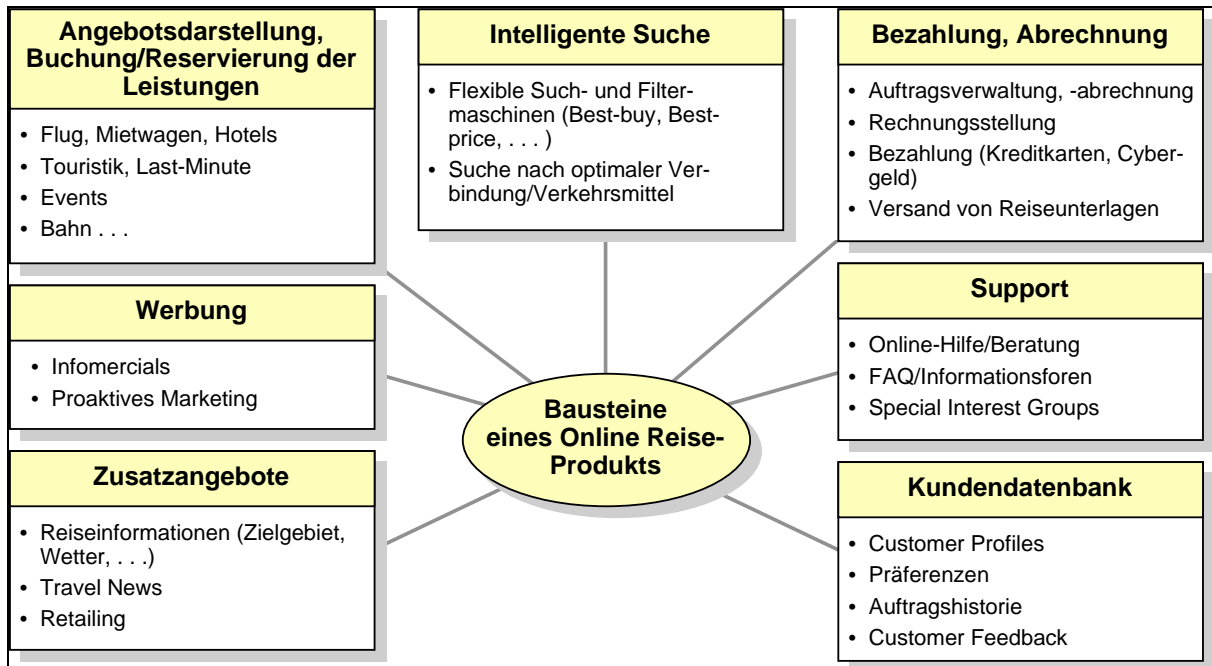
Angebotsdarstellung, Buchung/Reservierung der Leistungen

• Flug, Mietwagen, Hotels
• Touristik, Last-Minute
• Events
• Bahn . . .

Intelligente Suche

• Flexible Such- und Filtermaschinen (Best-buy, Best-price, . . . )
• Suche nach optimaler Verbindung/Verkehrsmittel

Bezahlung, Abrechnung

• Auftragsverwaltung, -abrechnung
• Rechnungsstellung
• Bezahlung (Kreditkarten, Cybergeld)
• Versand von Reiseunterlagen

Werbung

• Infomercials
• Proaktives Marketing

Support

• Online-Hilfe/Beratung
• FAQ/Informationsforen
• Special Interest Groups

Bausteine eines Online Reise-Produkts

Zusatzangebote

• Reiseinformationen (Zielgebiet, Wetter, . . .)
• Travel News
• Retailing

Kundendatenbank

• Customer Profiles
• Präferenzen
• Auftragshistorie
• Customer Feedback